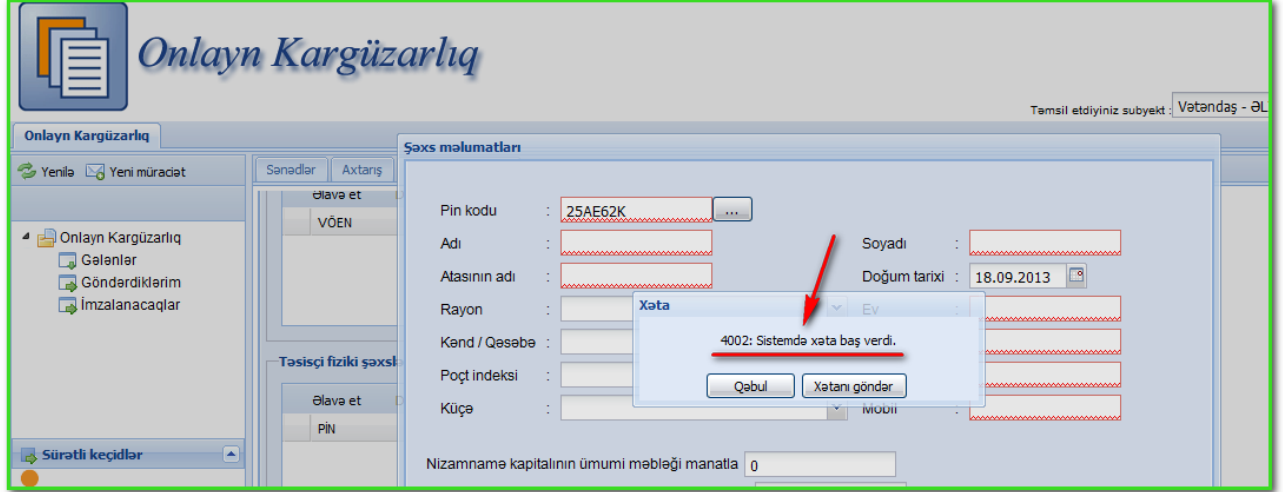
Onlayn Kargüzarlıq

Təmsil etdiyiniz subyekt : Vətəndaş - ƏL

Onlayn Kargüzarlıq

Yenilə Yeni müraciət

Onlayn Kargüzarlıq
Gələnlər
Göndərdiklərim
İmzalanacaqlar

Sürətli keçidlər

Sənədlər Axtarış

Əlavə et
VÖEN

Təsisçi fiziki şəxsl

Əlavə et
PİN

Şəxs məlumatları

Pin kodu : 25AE62K ...
Adı :
Soyadı :
Atasının adı :
Doğum tarixi : 18.09.2013
Rayon :
Ev :
Kənd / Qəsəbə :
Poçt indeksi :
Küçə :
Mobil :

Nizamnamə kapitalının ümumi məbləği manatla 0

Xəta

4002: Sistemdə xəta baş verdi.

Qəbul Xətanı göndər